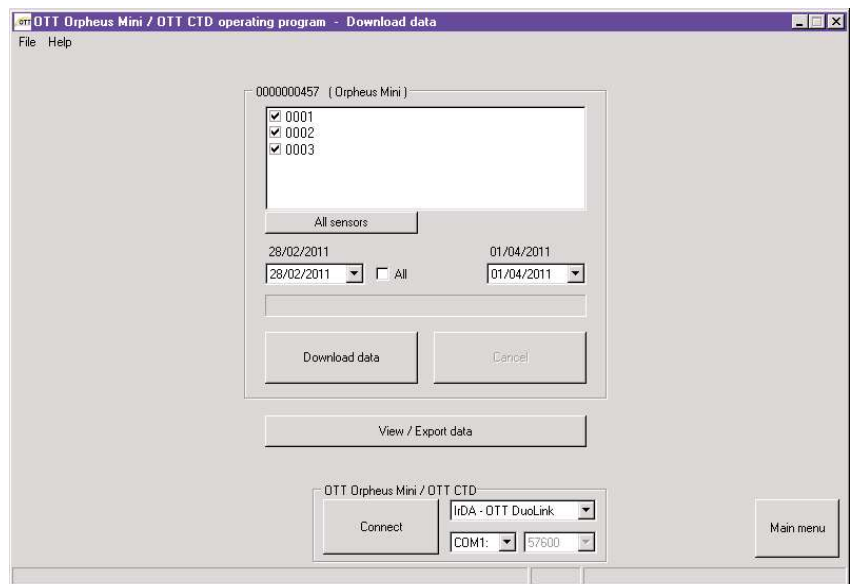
OTT Orpheus Mini / OTT CTD operating program - Download data

File Help

0000000457 ( Orpheus Mini )

0001
0002
0003

All sensors

28/02/2011
28/02/2011
All

01/04/2011
01/04/2011

Download data

Cancel

View / Export data

OTT Orpheus Mini / OTT CTD

Connect

IrDA - OTT DuoLink

COM1:

57600

Main menu